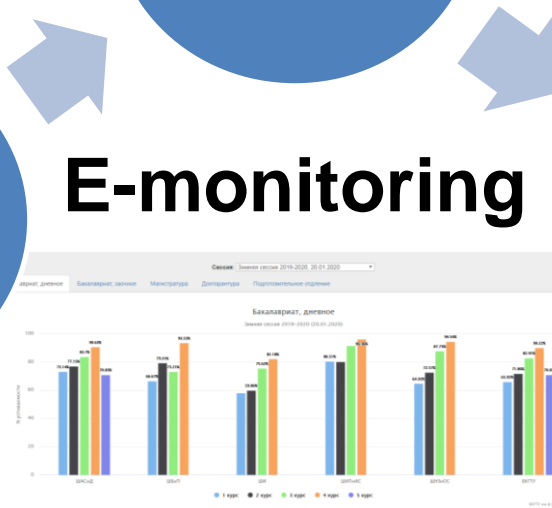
E-monitoring

Сессия: Зимняя сессия 2019-2020, 20.01.2020

авриат, дневное | Бакалавриат, заочное | Магистратура | Докторантура | Подготовительное отделение

Бакалавриат, дневное

Зимняя сессия 2019-2020 (20.01.2020)

100
80
60
40
20
0

% успеваемости

ШЭСиД
ШБиП
ШИ
ШИТиИС
ШМЭиОС
ВКТУ

1 курс
2 курс
3 курс
4 курс
5 курс